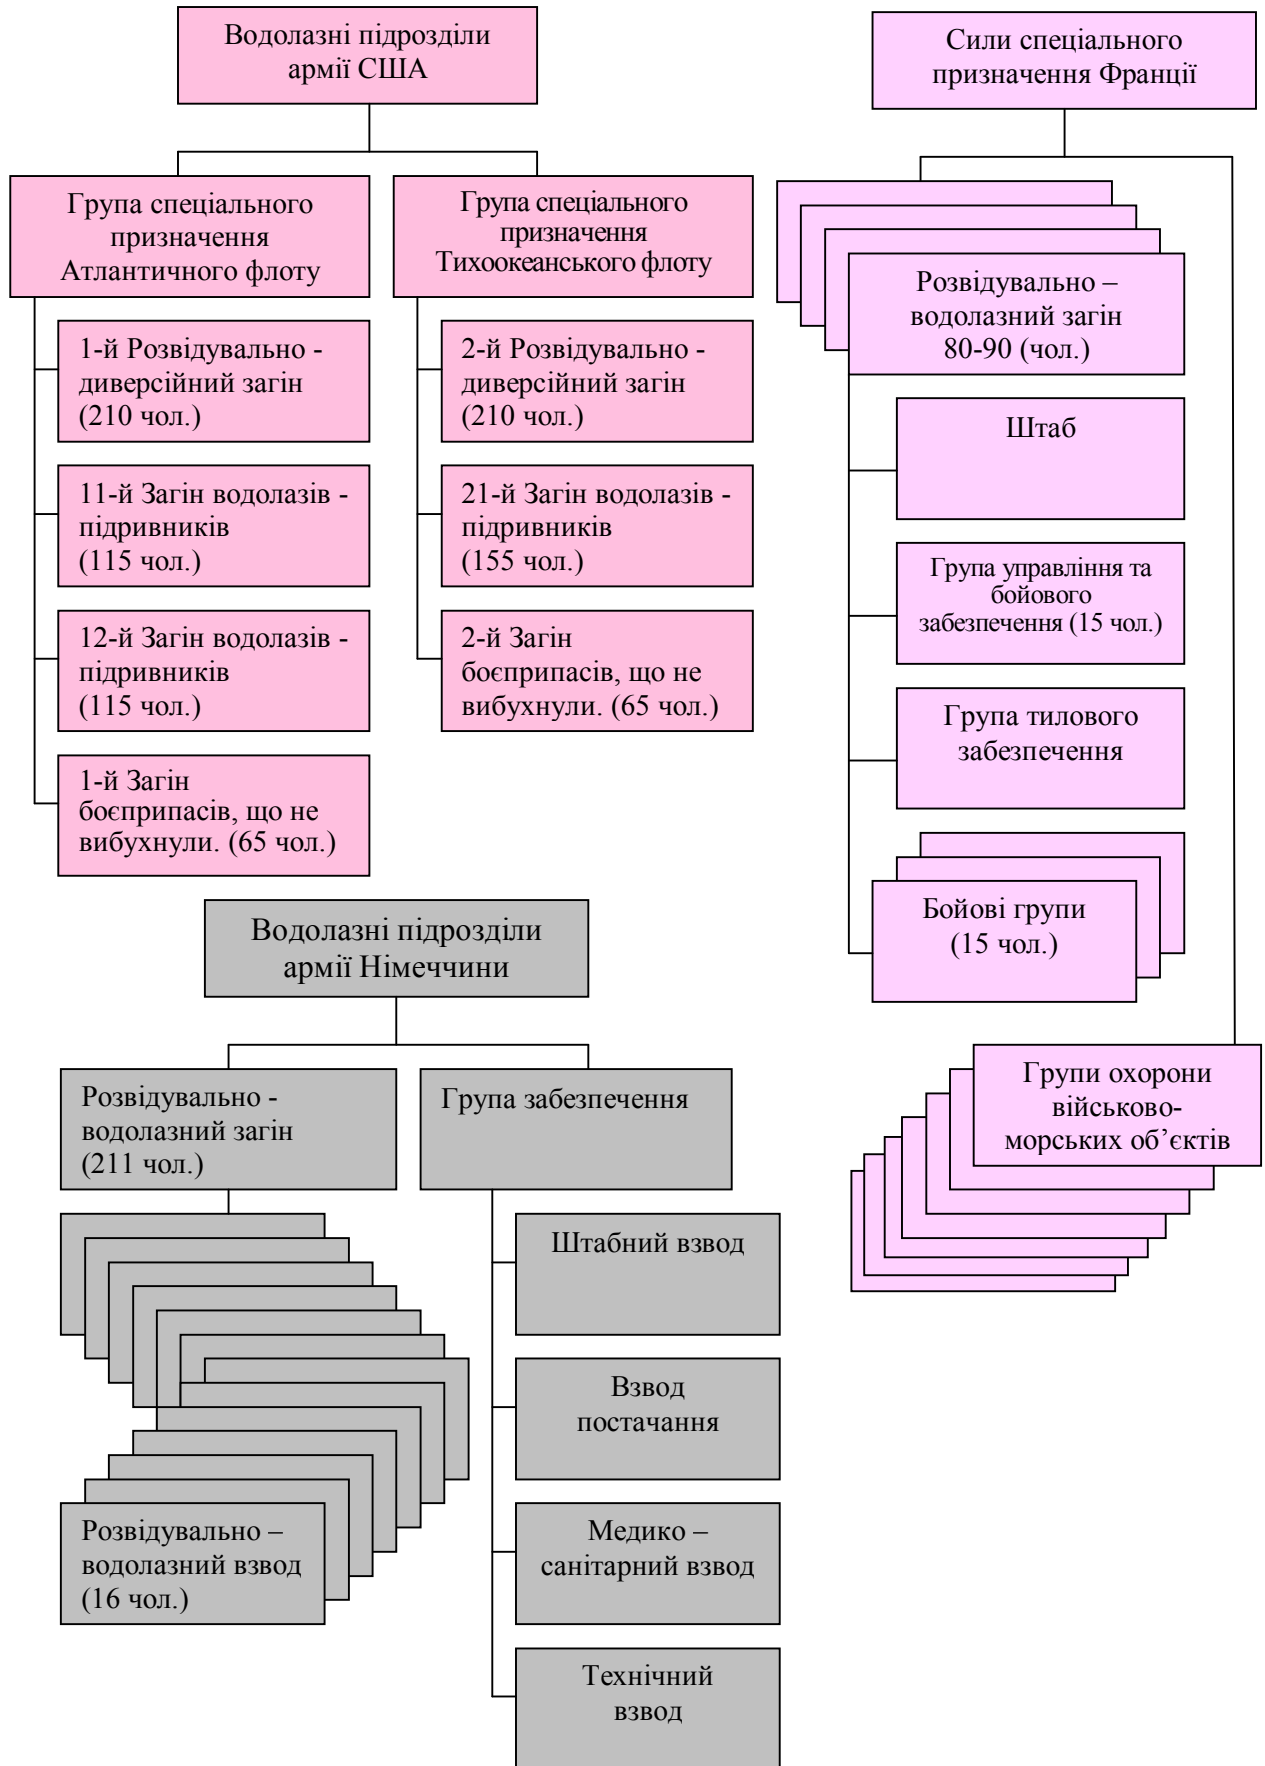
Водолазні підрозділи армії США

Група спеціального призначення Атлантичного флоту

1-й Розвідувально - диверсійний загін (210 чол.)

11-й Загін водолазів - підривників (115 чол.)

12-й Загін водолазів - підривників (115 чол.)

1-й Загін боєприпасів, що не вибухнули. (65 чол.)

Група спеціального призначення Тихоокеанського флоту

2-й Розвідувально - диверсійний загін (210 чол.)

21-й Загін водолазів - підривників (155 чол.)

2-й Загін боєприпасів, що не вибухнули. (65 чол.)

Сили спеціального призначення Франції

Розвідувально – водолазний загін 80-90 (чол.)

Штаб

Група управління та бойового забезпечення (15 чол.)

Група тилового забезпечення

Бойові групи (15 чол.)

Групи охорони військово-морських об'єктів

Водолазні підрозділи армії Німеччини

Розвідувально - водолазний загін (211 чол.)

Розвідувально – водолазний взвод (16 чол.)

Група забезпечення

Штабний взвод

Взвод постачання

Медико – санітарний взвод

Технічний взвод